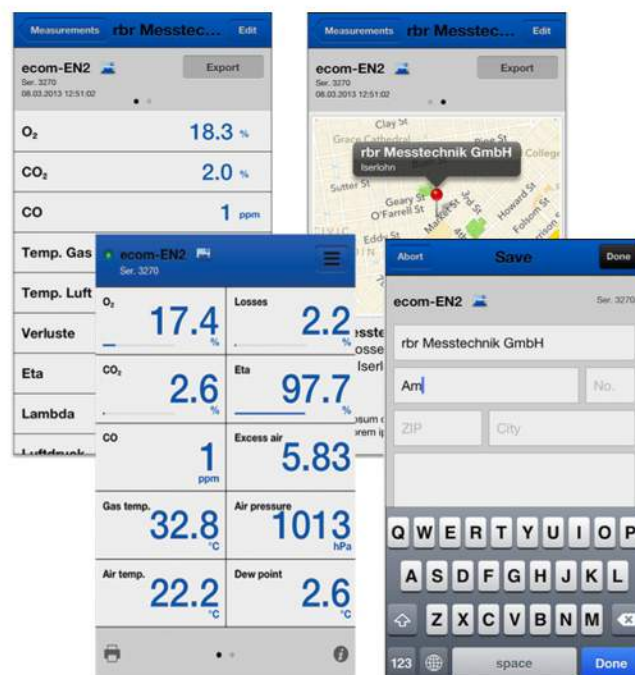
Measurements rbr Messtec... Edit

ecom-EN2
Ser. 3270
08.03.2013 12:51:02

Export

$O_2$ 18.3 %

$CO_2$ 2.0 %

CO 1 ppm

Temp. Gas

Temp. Luft

Verluste

Eta

Lambda

Luftdruck

Measurements rbr Messtec... Edit

ecom-EN2
Ser. 3270
08.03.2013 12:51:02

Export

Clay St
Grace Cathedral
College
rbr Messtechnik GmbH
Iserlohn
Sutter St
Geary St
O'Farrell St
Market St
Howard St
Folsom St
Eddy St

esste
osse
Iserl
psum c
orem ip

ecom-EN2
Ser. 3270

$O_2$
17.4
%

Losses
2.2
%

$CO_2$
2.6
%

Eta
97.7
%

CO
1
ppm

Excess air
5.83

Gas temp.
32.8
°C

Air pressure
1013
hPa

Air temp.
22.2
°C

Dew point
2.6
°C

Abort Save Done

ecom-EN2
Ser. 3270

rbr Messtechnik GmbH

Am

No.

ZIP

City

Q W E R T Y U I O P
A S D F G H J K L
Z X C V B N M
123 space Done